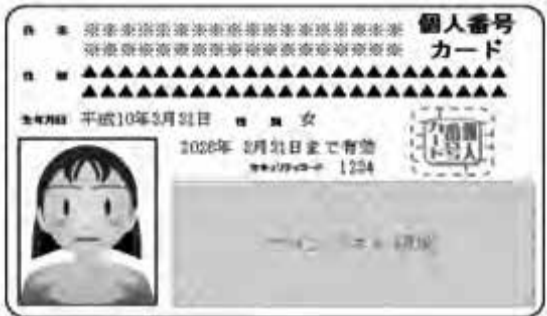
氏名 ※※※※※※※※※※※※※※※※※※※※
※※※※※※※※※※※※※※※※※※※※

個人番号
カード

住所 ▲▲▲▲▲▲▲▲▲▲▲▲▲▲▲▲▲▲▲▲▲▲▲
▲▲▲▲▲▲▲▲▲▲▲▲▲▲▲▲▲▲▲▲▲▲▲

生年月日 平成10年3月31日 性別 女

2026年 3月31日まで有効

セキュリティコード 1234

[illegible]

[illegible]